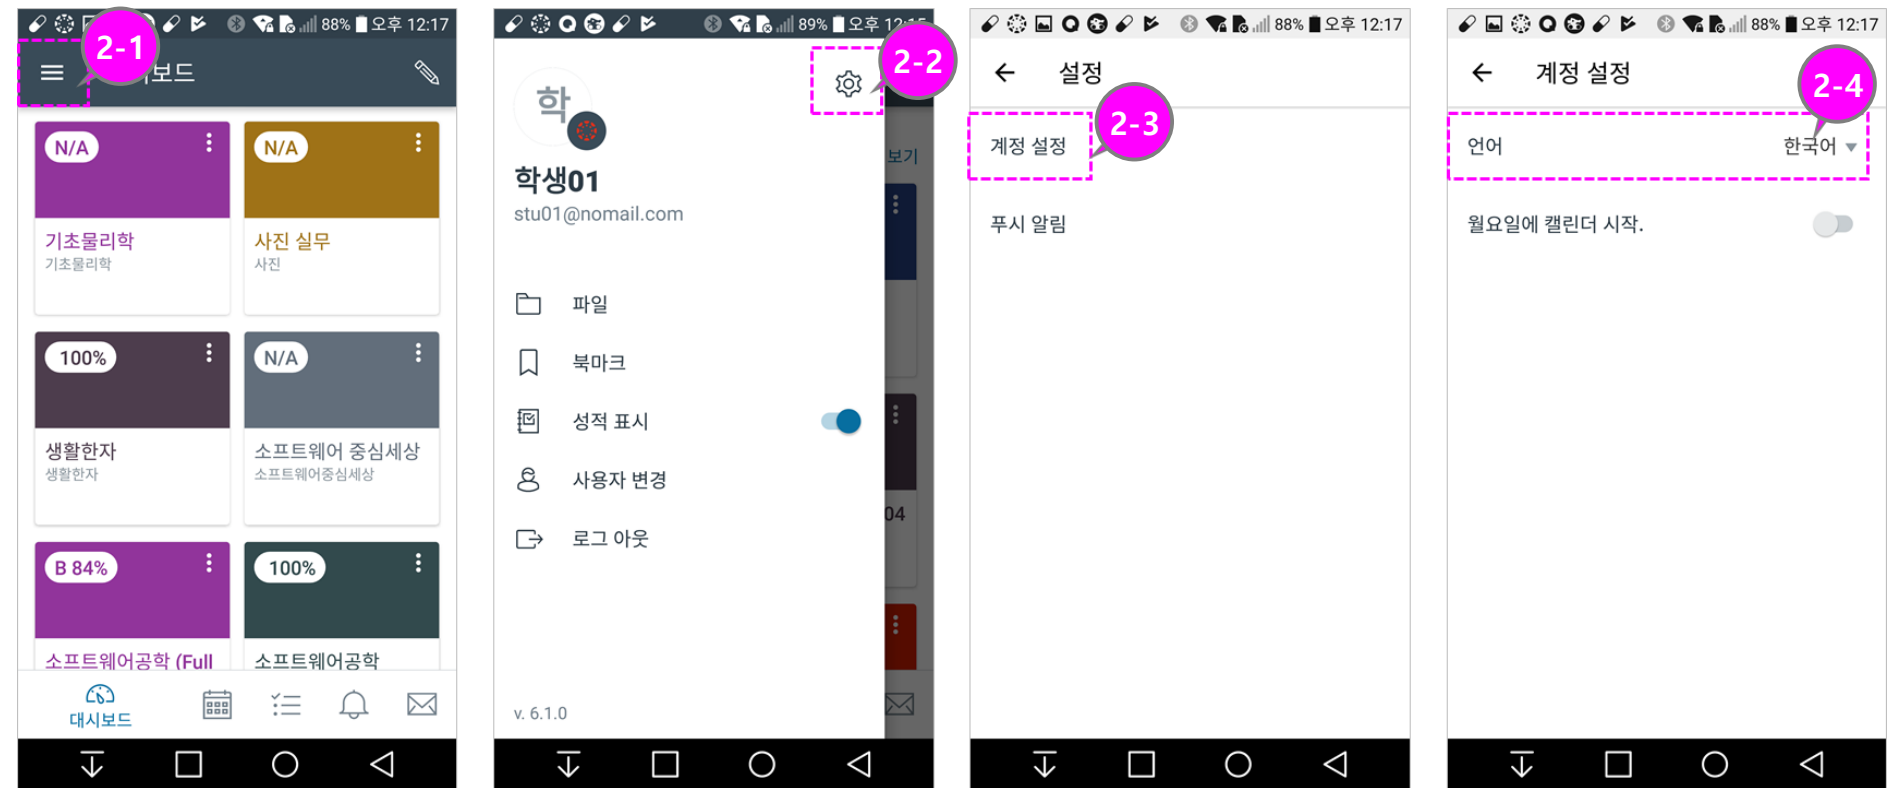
88% 오후 12:17

2-1

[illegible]보드

N/A

기초물리학
기초물리학

N/A

사진 실무
사진

100%

생활한자
생활한자

N/A

소프트웨어 중심세상
소프트웨어중심세상

B 84%

소프트웨어공학 (Full

100%

소프트웨어공학

대시보드

89% 오후 12:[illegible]

2-2

학

학생01
stu01@nomail.com

파일

북마크

성적 표시

사용자 변경

로그 아웃

v. 6.1.0

보기

04

88% 오후 12:17

설정

2-3

계정 설정

푸시 알림

88% 오후 12:17

계정 설정

2-4

언어

한국어

월요일에 캘린더 시작.